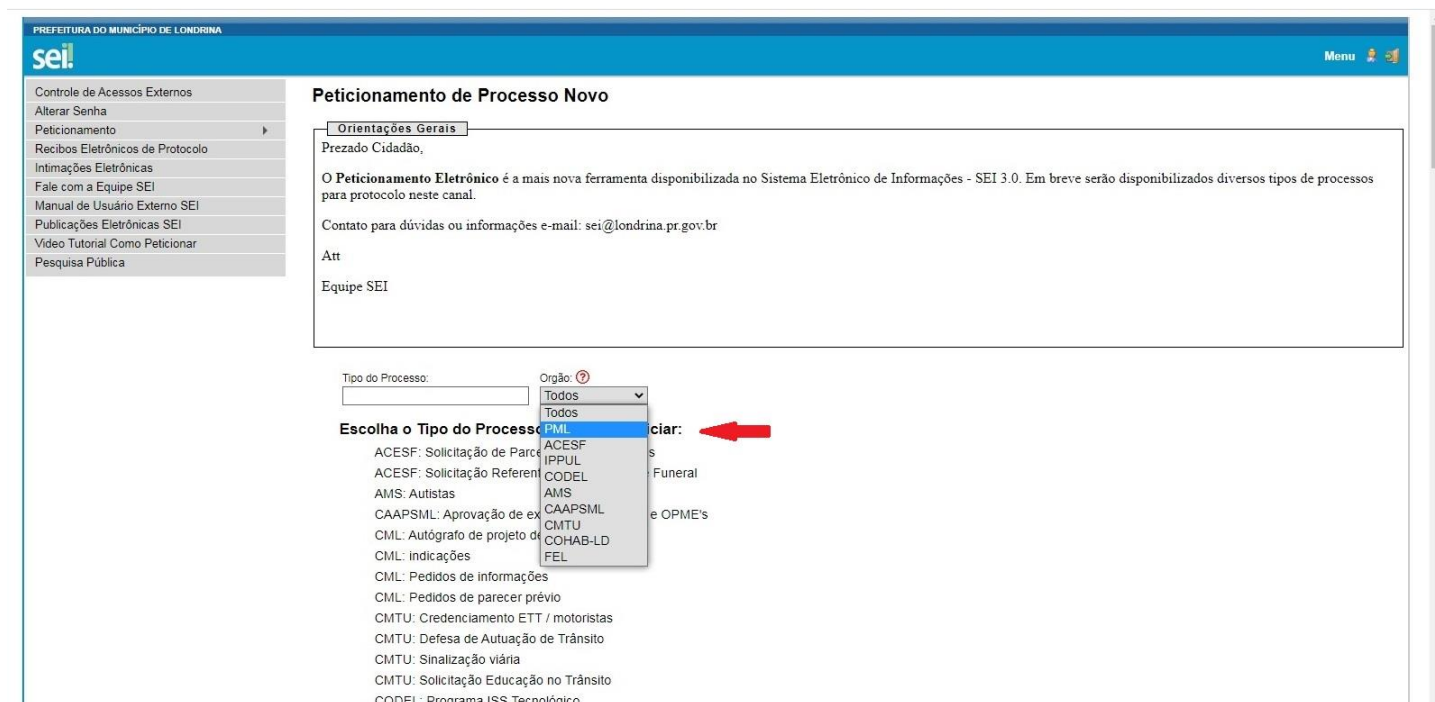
PREFEITURA DO MUNICÍPIO DE LONDRINA

sei!

Menu

Controle de Acessos Externos
Alterar Senha
Peticionamento
Recibos Eletrônicos de Protocolo
Intimações Eletrônicas
Fale com a Equipe SEI
Manual de Usuário Externo SEI
Publicações Eletrônicas SEI
Video Tutorial Como Peticionar
Pesquisa Pública

Peticionamento de Processo Novo

Orientações Gerais

Prezado Cidadão,

O **Peticionamento Eletrônico** é a mais nova ferramenta disponibilizada no Sistema Eletrônico de Informações - SEI 3.0. Em breve serão disponibilizados diversos tipos de processos para protocolo neste canal.

Contato para dúvidas ou informações e-mail: sei@londrina.pr.gov.br

Att

Equipe SEI

Tipo do Processo:

Orgão: ?

Todos

Todos
PML
ACESF
IPPUL
CODEL
AMS
CAAPSML
CMTU
COHAB-LD
FEL

Escolha o Tipo do Processo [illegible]ciar:

ACESF: Solicitação de Parce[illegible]s
ACESF: Solicitação Referent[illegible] Funeral
AMS: Autistas
CAAPSML: Aprovação de ex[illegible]e OPME's
CML: Autógrafo de projeto de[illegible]
CML: indicações
CML: Pedidos de informações
CML: Pedidos de parecer prévio
CMTU: Credenciamento ETT / motoristas
CMTU: Defesa de Autuação de Trânsito
CMTU: Sinalização viária
CMTU: Solicitação Educação no Trânsito
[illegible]